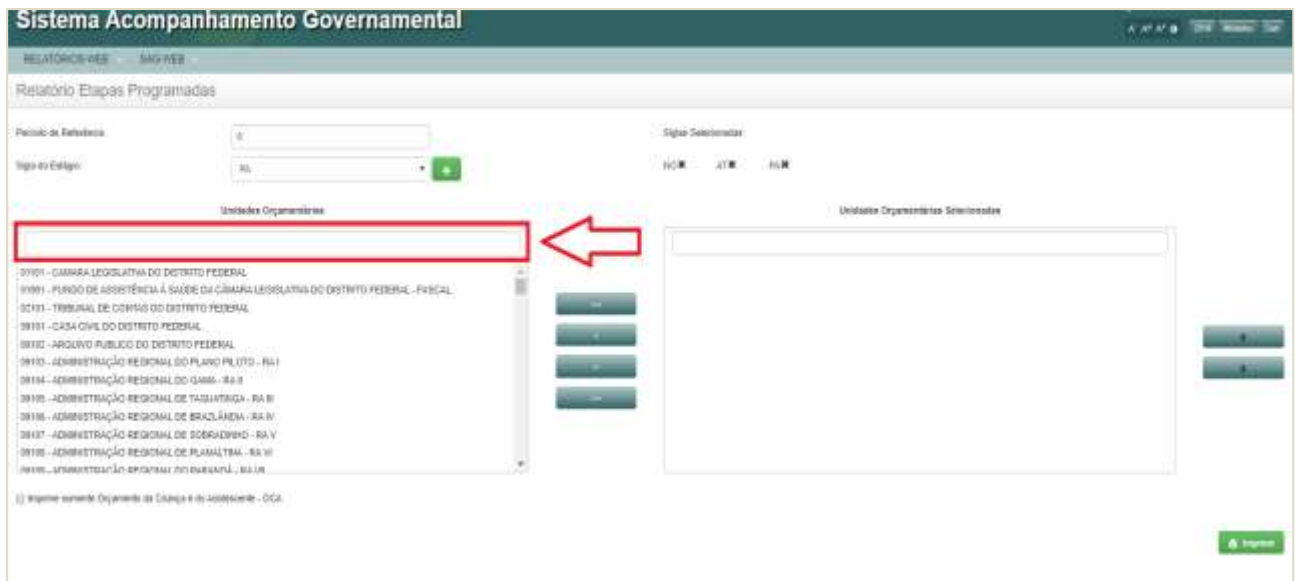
Sistema Acompanhamento Governamental

A A+ A- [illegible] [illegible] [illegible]

RELATÓRIOS WEB SAG WEB

Relatório Etapas Programadas

Período de Referência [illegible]

Sigla do Estágio AL

Siglas Selecionadas

NO AT PA

Unidades Orçamentárias

Unidades Orçamentárias Selecionadas

01101 - CÂMARA LEGISLATIVA DO DISTRITO FEDERAL
01901 - FUNDO DE ASSISTÊNCIA À SAÚDE DA CÂMARA LEGISLATIVA DO DISTRITO FEDERAL - FASCAL
02101 - TRIBUNAL DE CONTAS DO DISTRITO FEDERAL
09101 - CASA CIVIL DO DISTRITO FEDERAL
09102 - ARQUIVO PÚBLICO DO DISTRITO FEDERAL
09103 - ADMINISTRAÇÃO REGIONAL DO PLANO PILOTO - RA I
09104 - ADMINISTRAÇÃO REGIONAL DO GAMA - RA II
09105 - ADMINISTRAÇÃO REGIONAL DE TAGUATINGA - RA III
09106 - ADMINISTRAÇÃO REGIONAL DE BRAZLÂNDIA - RA IV
09107 - ADMINISTRAÇÃO REGIONAL DE SOBRADINHO - RA V
09108 - ADMINISTRAÇÃO REGIONAL DE PLANALTINA - RA VI
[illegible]

Imprimir somente Orçamento da Criança e do Adolescente - OCA

Imprimir